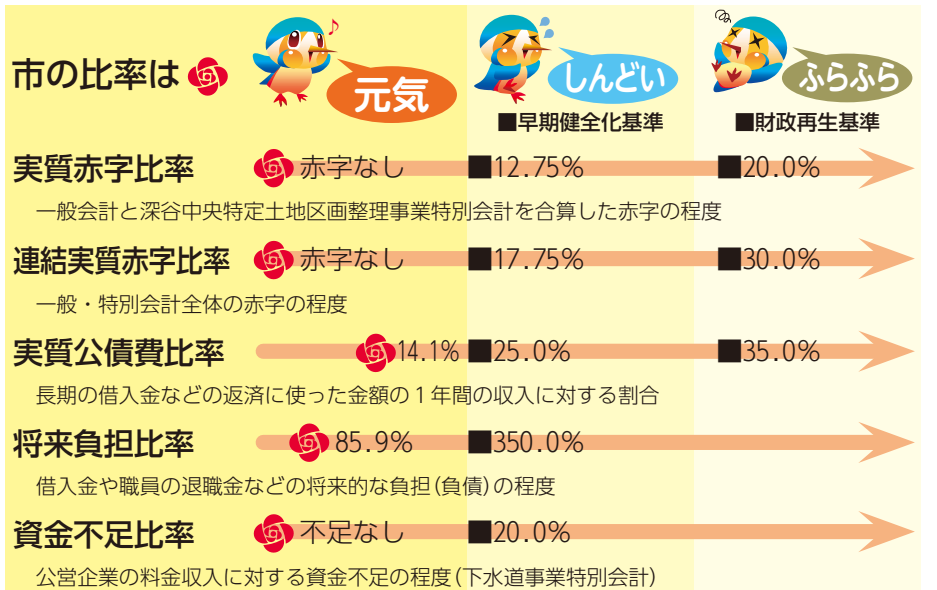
市の比率は

元気

しんどい
■早期健全化基準

ふらふら
■財政再生基準

実質赤字比率 赤字なし ■12.75% ■20.0%
一般会計と深谷中央特定土地区画整理事業特別会計を合算した赤字の程度

連結実質赤字比率 赤字なし ■17.75% ■30.0%
一般・特別会計全体の赤字の程度

実質公債費比率 14.1% ■25.0% ■35.0%
長期の借入金などの返済に使った金額の1年間の収入に対する割合

将来負担比率 85.9% ■350.0%
借入金や職員の退職金などの将来的な負担(負債)の程度

資金不足比率 不足なし ■20.0%
公営企業の料金収入に対する資金不足の程度(下水道事業特別会計)